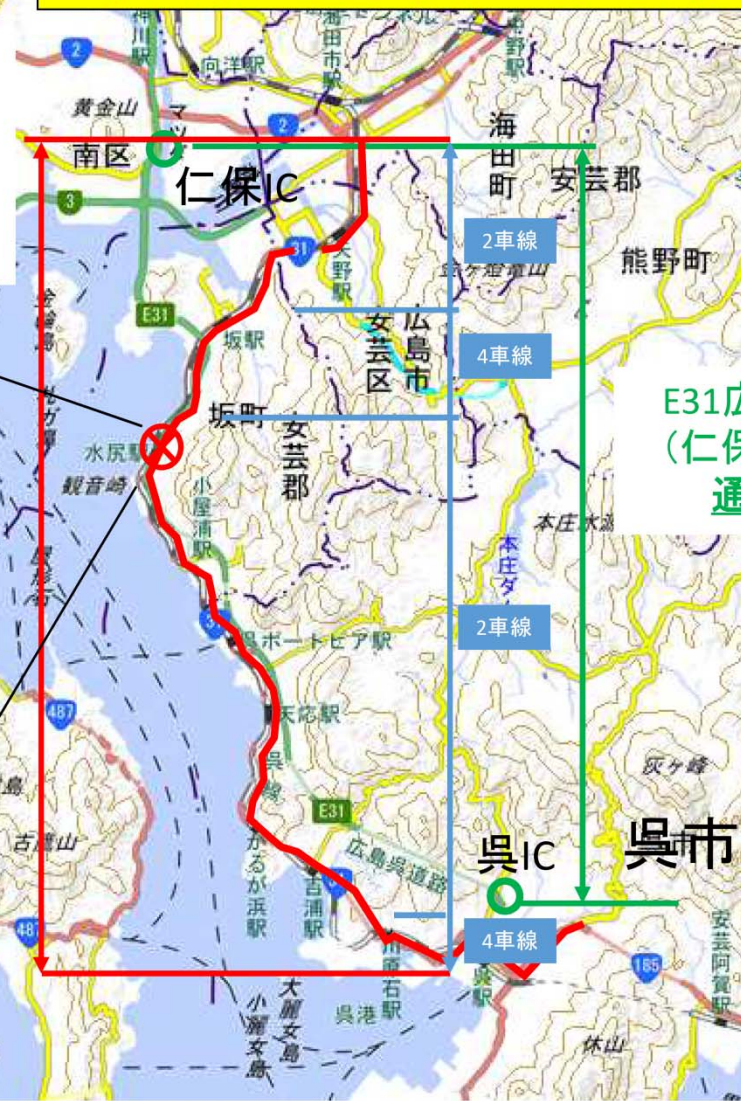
向洋駅
海田市駅
黄金山
南区
仁保IC
海田町
安芸郡
2車線
熊野町
4車線
坂駅
坂町
安芸区
広島市
安芸郡
E31広
（仁保
通
水尻駅
観音崎
小屋浦駅
本庄水源
本庄ダム
2車線
呉ポートピア駅
天応駅
呉線
E31
かるが浜駅
吉浦駅
広島呉道路
呉IC
呉市
古鷹山
灰ヶ峰
4車線
川原石駅
呉駅
呉港駅
大麗女島
小麗女島
休山
安芸阿賀駅
金輪島
似島